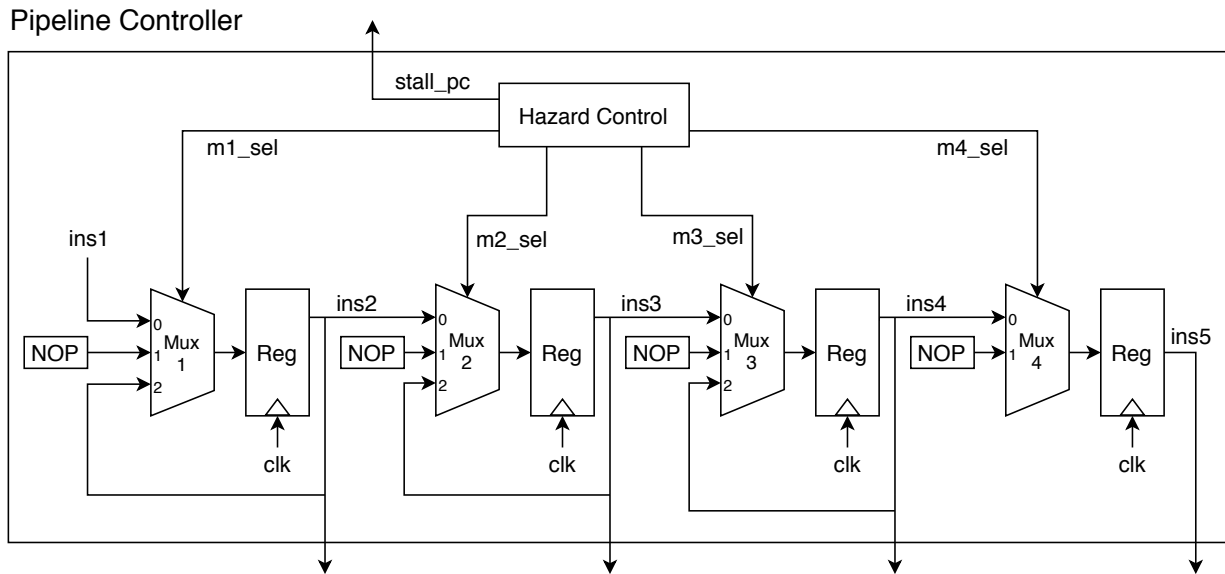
Pipeline Controller

stall_pc

Hazard Control

m1_sel

m4_sel

m2_sel

m3_sel

ins1

0
Mux
1
2

NOP

1

Reg

clk

ins2

0
Mux
1
2

NOP

2

Reg

clk

ins3

0
Mux
1
2

NOP

3

Reg

clk

ins4

0
Mux
1

NOP

4

Reg

clk

ins5